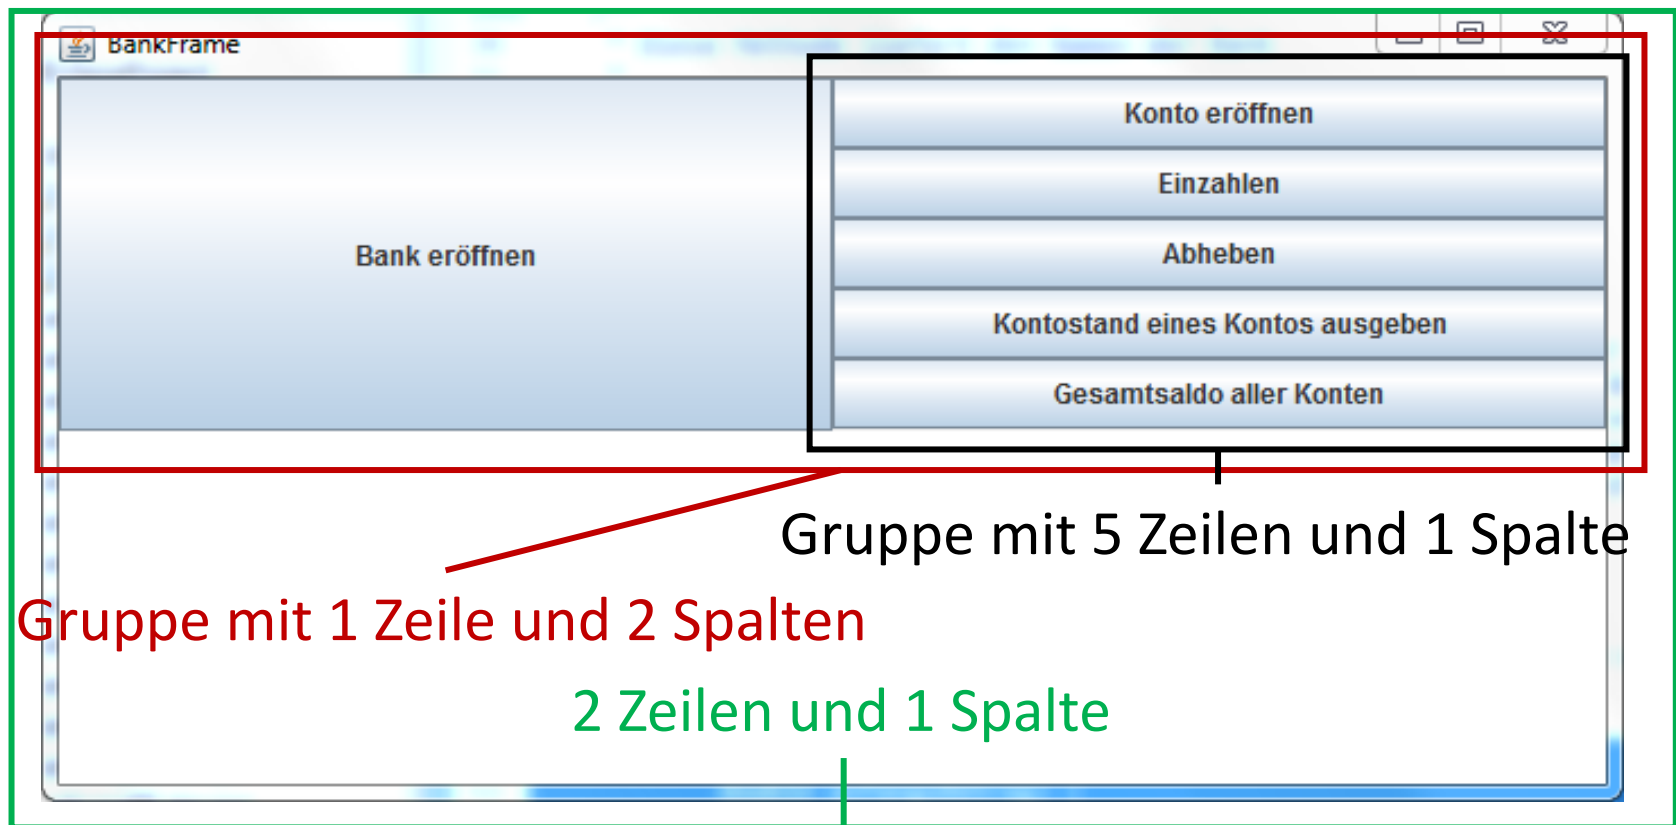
BankFrame

Bank eröffnen

Konto eröffnen

Einzahlen

Abheben

Kontostand eines Kontos ausgeben

Gesamtsaldo aller Konten

Gruppe mit 5 Zeilen und 1 Spalte

Gruppe mit 1 Zeile und 2 Spalten

2 Zeilen und 1 Spalte